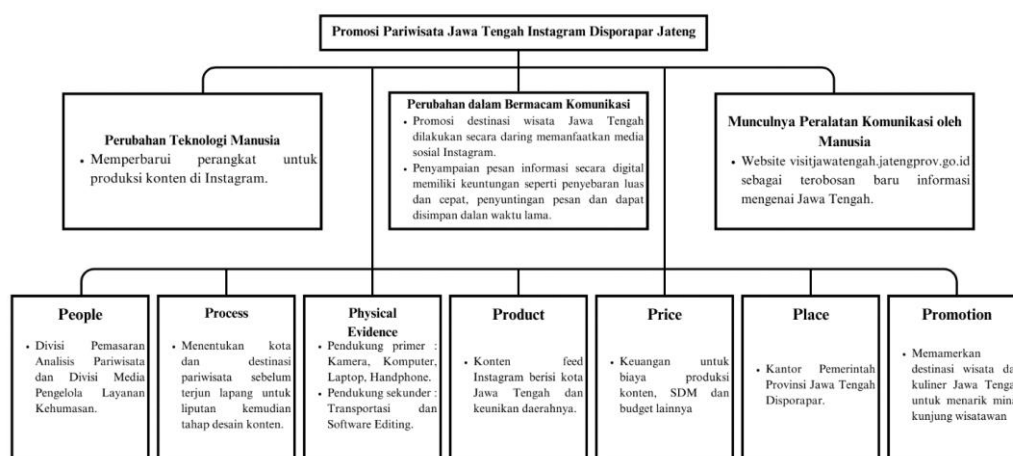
Promosi Pariwisata Jawa Tengah Instagram Disporapar Jateng

Perubahan Teknologi Manusia
• Memperbarui perangkat untuk produksi konten di Instagram.

Perubahan dalam Bermacam Komunikasi
• Promosi destinasi wisata Jawa Tengah dilakukan secara daring memanfaatkan media sosial Instagram.
• Penyampaian pesan informasi secara digital memiliki keuntungan seperti penyebaran luas dan cepat, penyuntingan pesan dan dapat disimpan dalan waktu lama.

Munculnya Peralatan Komunikasi oleh Manusia
• Website visitjawatengah.jatengprov.go.id sebagai terobosan baru informasi mengenai Jawa Tengah.

People
• Divisi Pemasaran Analisis Pariwisata dan Divisi Media Pengelola Layanan Kehumasan.

Process
• Menentukan kota dan destinasi pariwisata sebelum terjun lapang untuk liputan kemudian tahap desain konten.

Physical Evidence
• Pendukung primer : Kamera, Komputer, Laptop, Handphone.
• Pendukung sekunder : Transportasi dan Software Editing.

Product
• Konten feed Instagram berisi kota Jawa Tengah dan keunikan daerahnya.

Price
• Keuangan untuk biaya produksi konten, SDM dan budget lainnya

Place
• Kantor Pemerintah Provinsi Jawa Tengah Disporapar.

Promotion
• Memamerkan destinasi wisata da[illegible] kuliner Jawa Tenga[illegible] untuk menarik mina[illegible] kunjung wisatawan